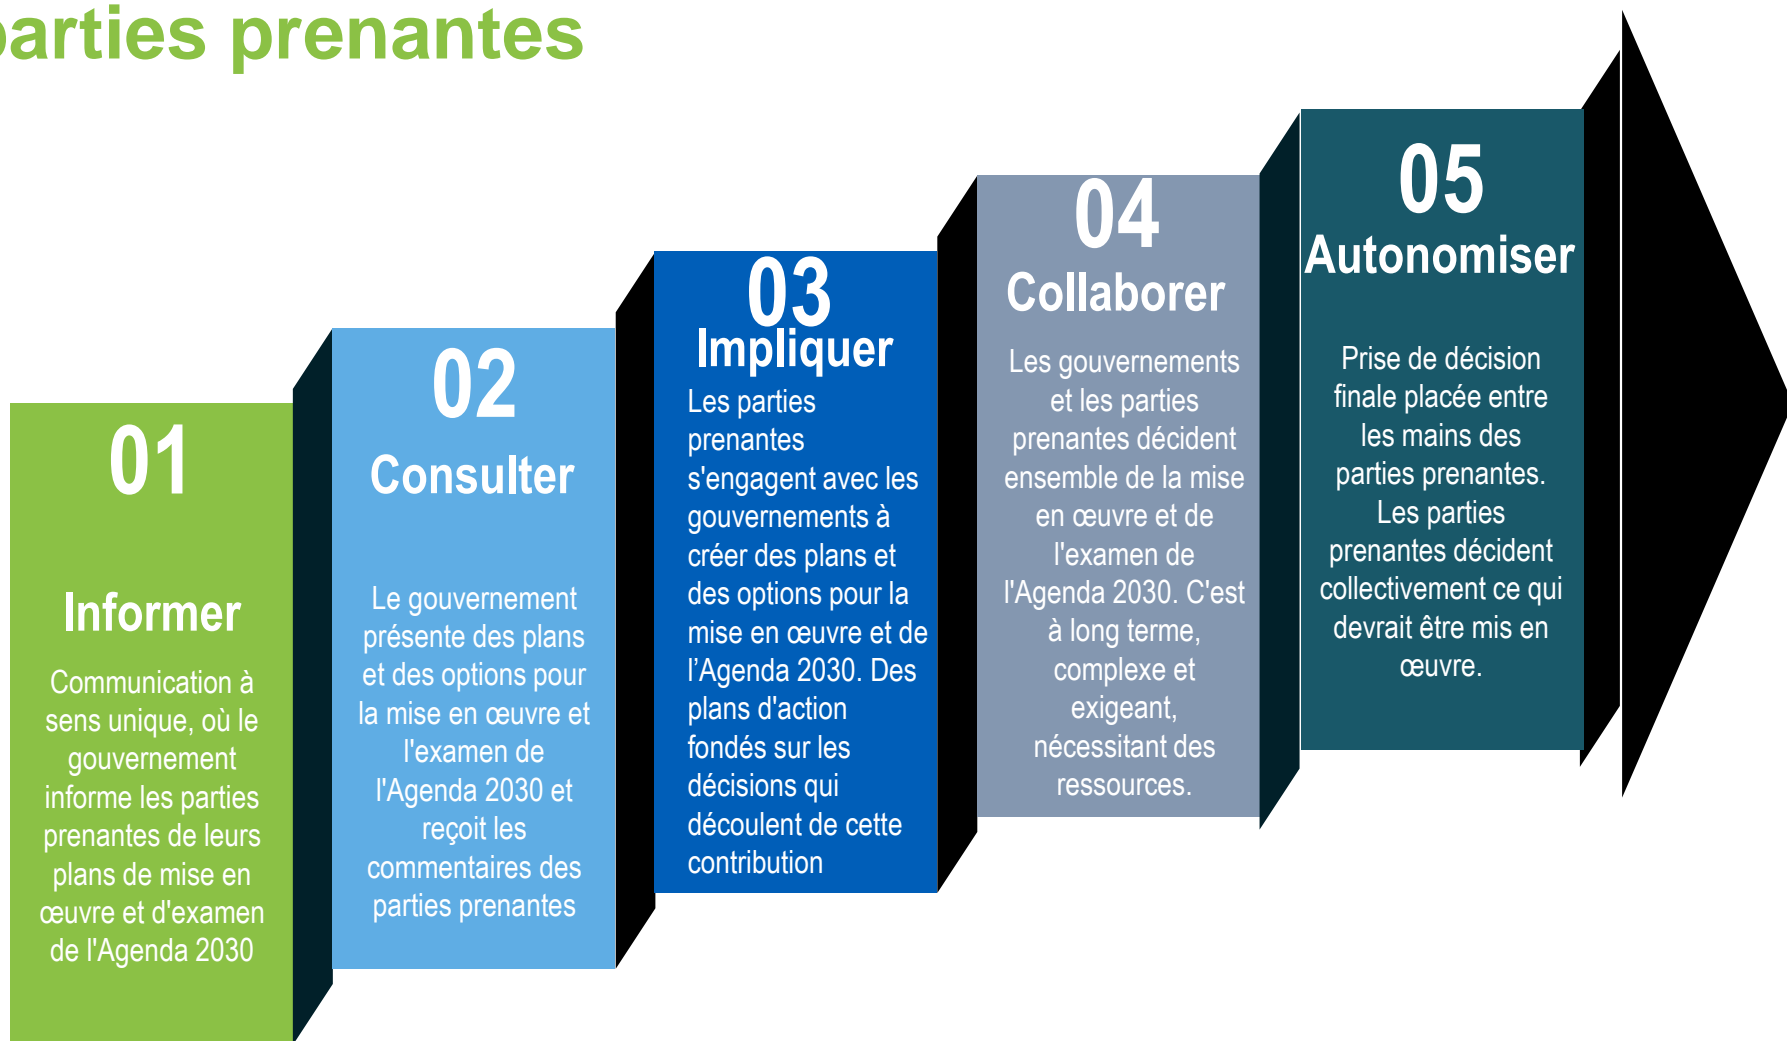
arties prenantes

01

Informer

Communication à sens unique, où le gouvernement informe les parties prenantes de leurs plans de mise en œuvre et d'examen de l'Agenda 2030

02

Consulter

Le gouvernement présente des plans et des options pour la mise en œuvre et l'examen de l'Agenda 2030 et reçoit les commentaires des parties prenantes

03

Impliquer

Les parties prenantes s'engagent avec les gouvernements à créer des plans et des options pour la mise en œuvre et de l'Agenda 2030. Des plans d'action fondés sur les décisions qui découlent de cette contribution

04

Collaborer

Les gouvernements et les parties prenantes décident ensemble de la mise en œuvre et de l'examen de l'Agenda 2030. C'est à long terme, complexe et exigeant, nécessitant des ressources.

05

Autonomiser

Prise de décision finale placée entre les mains des parties prenantes. Les parties prenantes décident collectivement ce qui devrait être mis en œuvre.